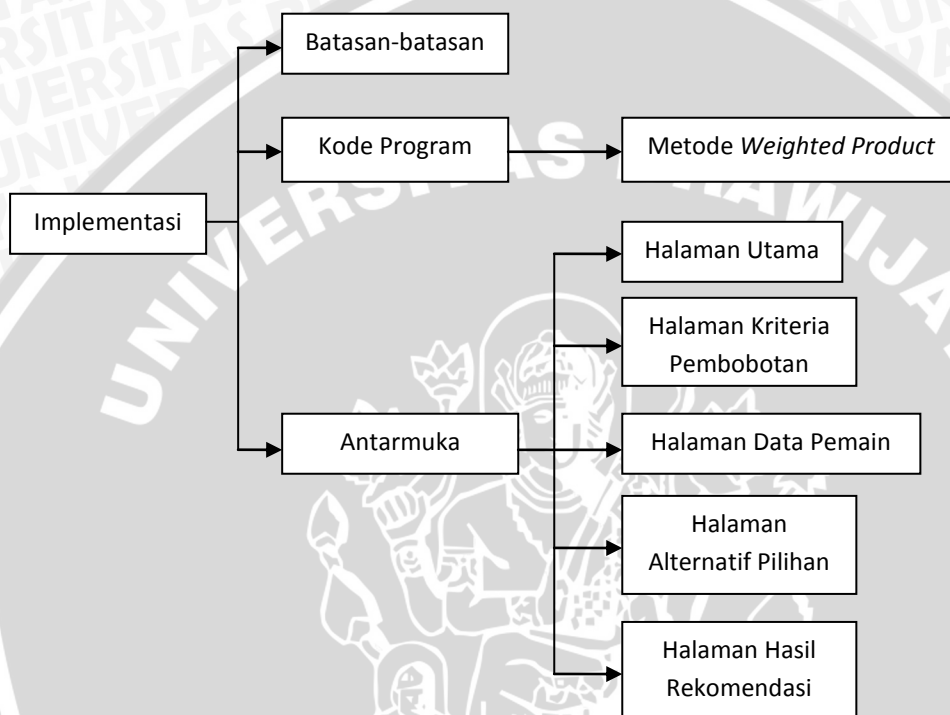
Implementasi

Batasan-batasan

Kode Program

Metode *Weighted Product*

Antarmuka

Halaman Utama

Halaman Kriteria Pembobotan

Halaman Data Pemain

Halaman Alternatif Pilihan

Halaman Hasil Rekomendasi